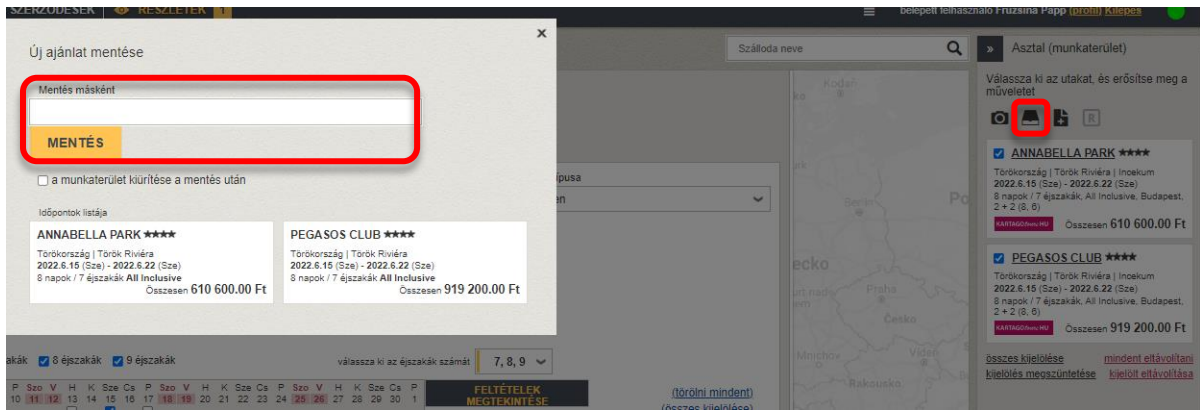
SZERZŐDÉSEK RÉSZLETEK 1

belépett felhasználó Fruzsina Papp (profil) Kilépés

Új ajánlat mentése

×

Mentés másként

MENTÉS

a munkaterület kiürítése a mentés után

Időpontok listája

ANNABELLA PARK ★★★★
Törökország | Török Riviéra
2022.6.15 (Sze) - 2022.6.22 (Sze)
8 napok / 7 éjszakák All Inclusive
Összesen 610 600.00 Ft

PEGASOS CLUB ★★★★
Törökország | Török Riviéra
2022.6.15 (Sze) - 2022.6.22 (Sze)
8 napok / 7 éjszakák All Inclusive
Összesen 919 200.00 Ft

Szálloda neve

típusa

Asztal (munkaterület)

Válassza ki az utakat, és erősítse meg a műveletet

ANNABELLA PARK ★★★★
Törökország | Török Riviéra | Incekum
2022.6.15 (Sze) - 2022.6.22 (Sze)
8 napok / 7 éjszakák, All Inclusive, Budapest, 2 + 2 (8, 6)
KARTAGO
Összesen 610 600.00 Ft

PEGASOS CLUB ★★★★
Törökország | Török Riviéra | Incekum
2022.6.15 (Sze) - 2022.6.22 (Sze)
8 napok / 7 éjszakák, All Inclusive, Budapest, 2 + 2 (8, 6)
KARTAGO
Összesen 919 200.00 Ft

összes kijelölése
kijelölés megszüntetése
mindent eltávolítani
kijelölt eltávolítása

akák 8 éjszakák 9 éjszakák

válassza ki az éjszakák számát 7, 8, 9

P Szo V H K Sze Cs P Szo V H K Sze Cs P Szo V H K Sze Cs P
10 11 12 13 14 15 16 17 18 19 20 21 22 23 24 25 26 27 28 29 30 1

FELTÉTELEK MEGTEKINTÉSE

(törölni mindent)
(összes kijelölése)